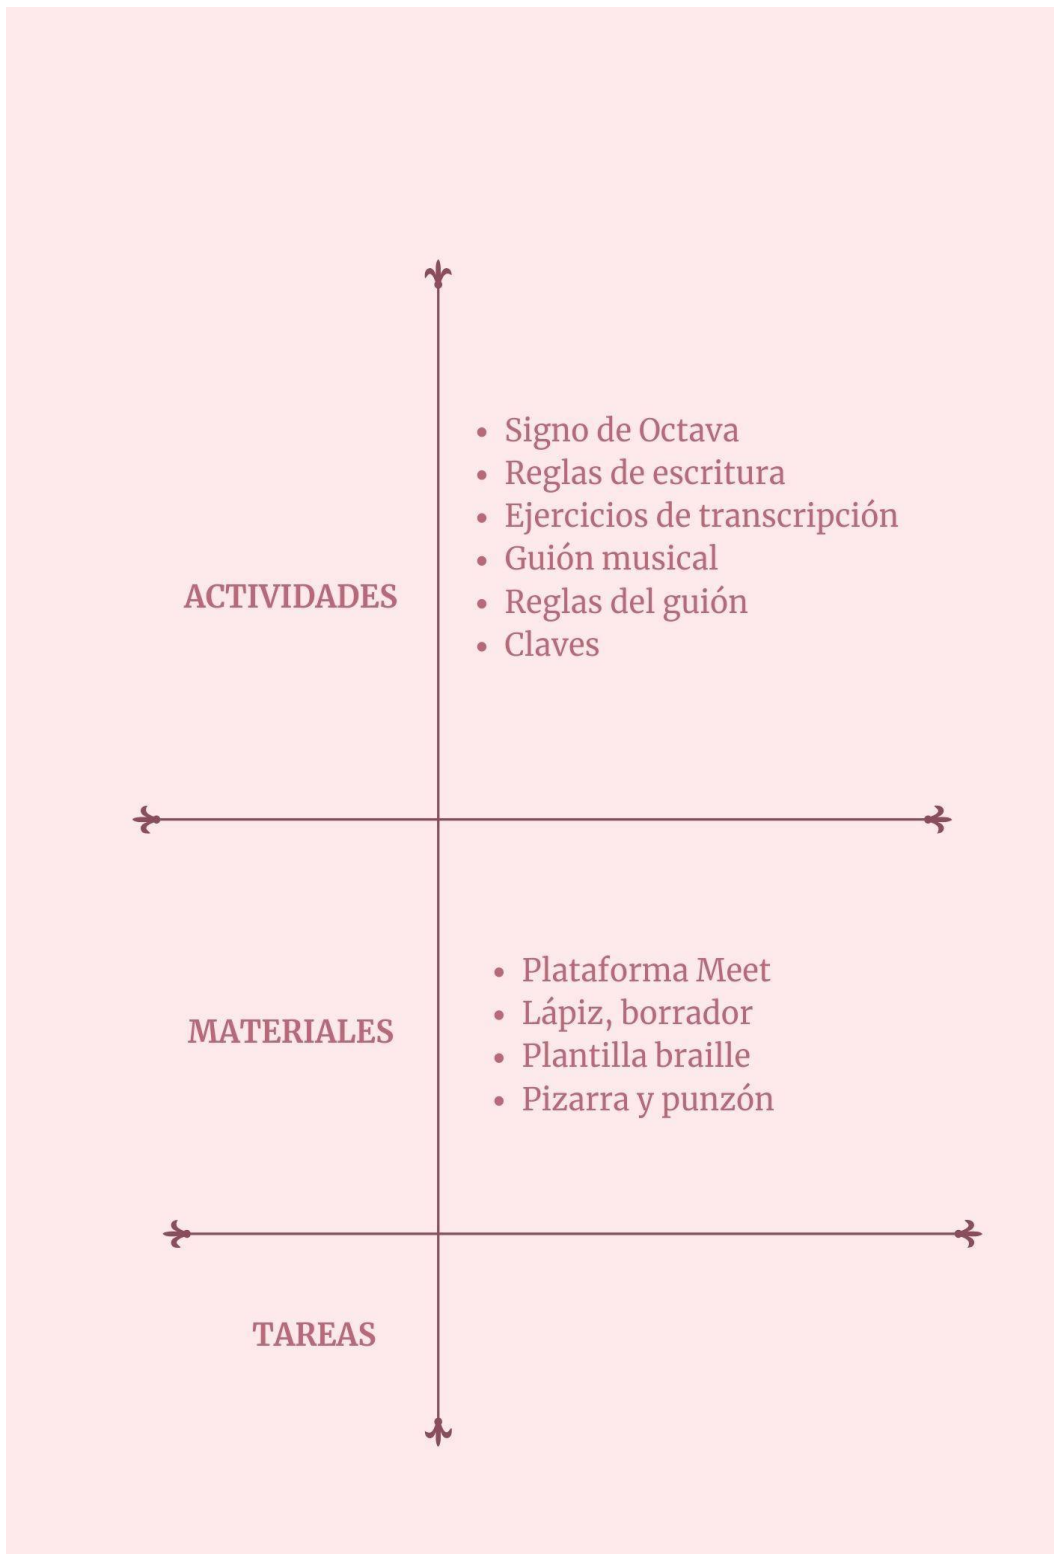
ACTIVIDADES

- Signo de Octava
- Reglas de escritura
- Ejercicios de transcripción
- Guión musical
- Reglas del guión
- Claves

MATERIALES

- Plataforma Meet
- Lápiz, borrador
- Plantilla braille
- Pizarra y punzón

TAREAS